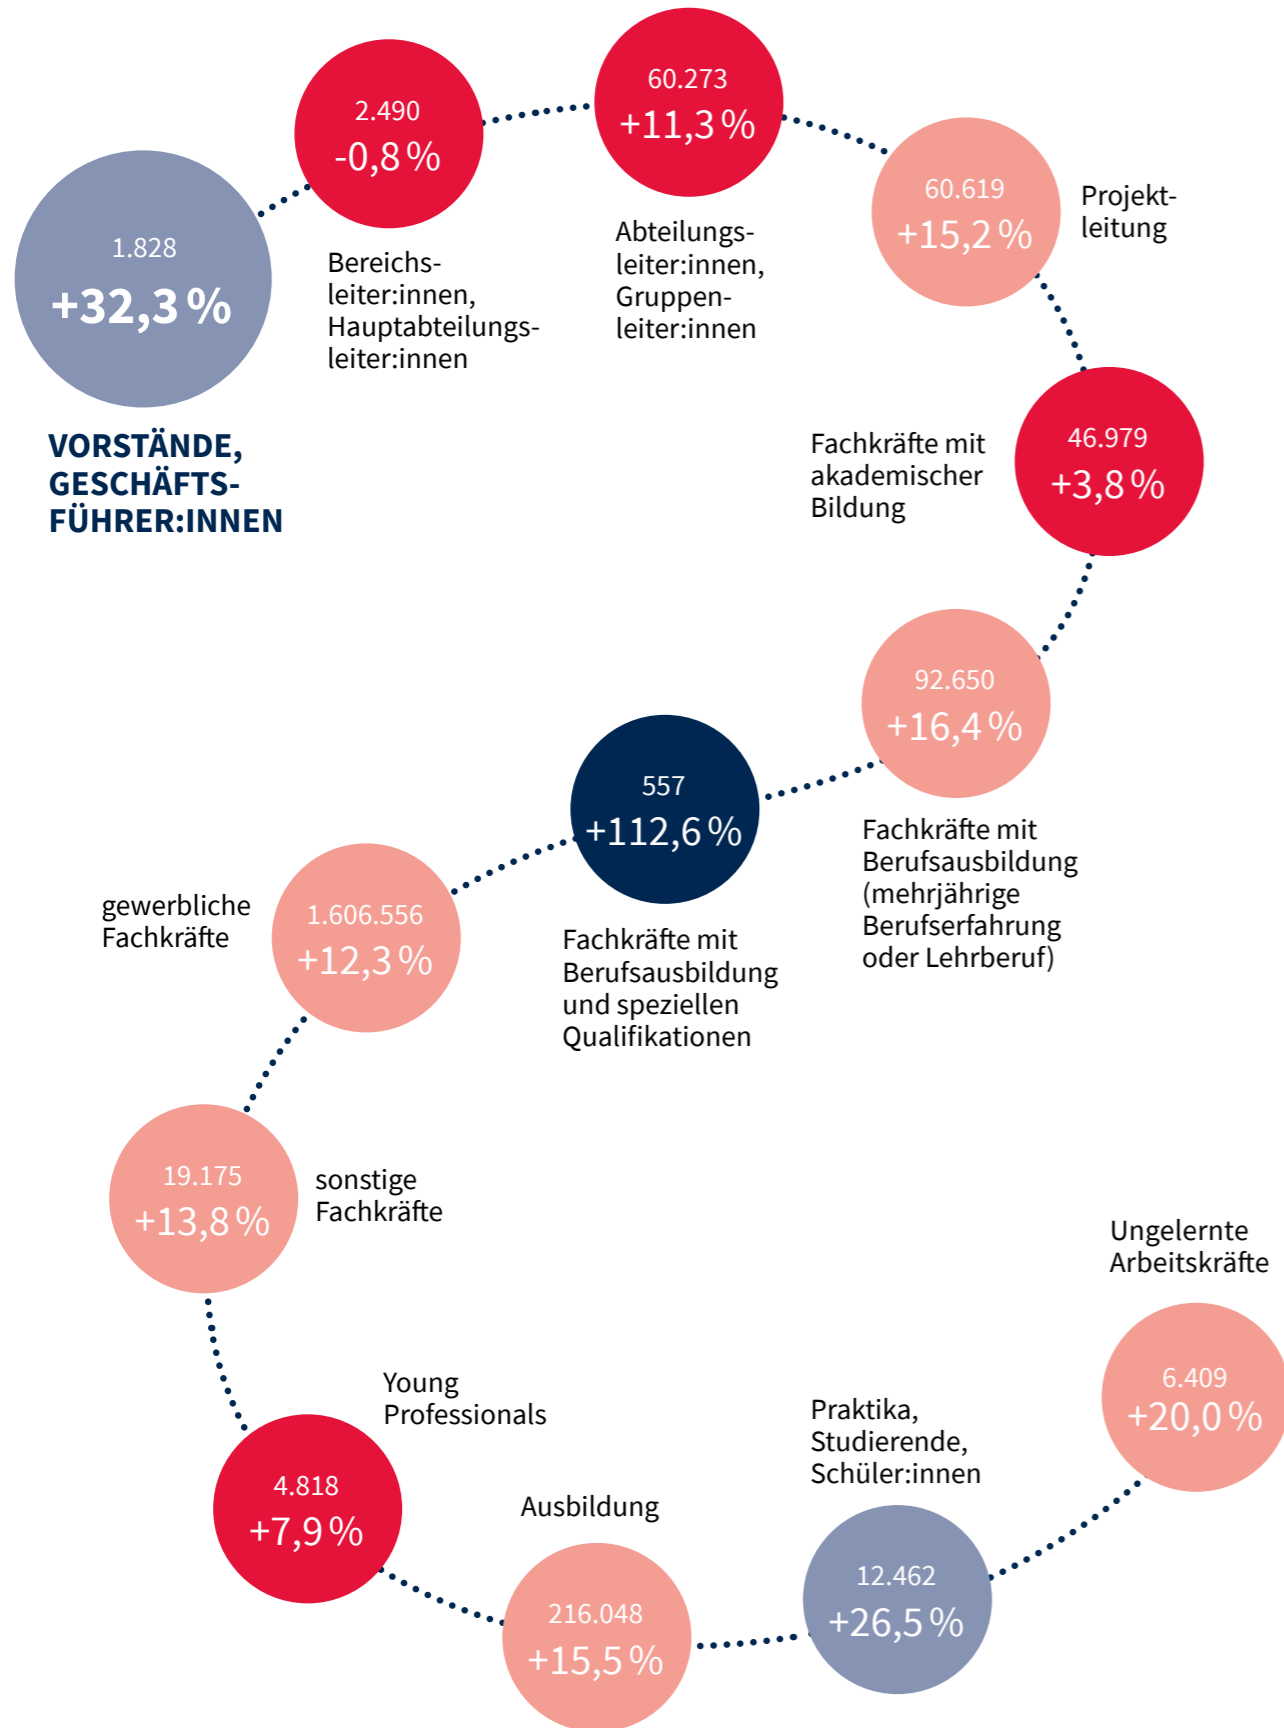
1.828
+32,3 %

VORSTÄNDE, GESCHÄFTSFÜHRER:INNEN

2.490
-0,8 %

Bereichsleiter:innen, Hauptabteilungsleiter:innen

60.273
+11,3 %

Abteilungsleiter:innen, Gruppenleiter:innen

60.619
+15,2 %

Projektleitung

46.979
+3,8 %

Fachkräfte mit akademischer Bildung

92.650
+16,4 %

Fachkräfte mit Berufsausbildung (mehrjährige Berufserfahrung oder Lehrberuf)

557
+112,6 %

Fachkräfte mit Berufsausbildung und speziellen Qualifikationen

1.606.556
+12,3 %

gewerbliche Fachkräfte

19.175
+13,8 %

sonstige Fachkräfte

4.818
+7,9 %

Young Professionals

216.048
+15,5 %

Ausbildung

12.462
+26,5 %

Praktika, Studierende, Schüler:innen

6.409
+20,0 %

Ungelernte Arbeitskräfte